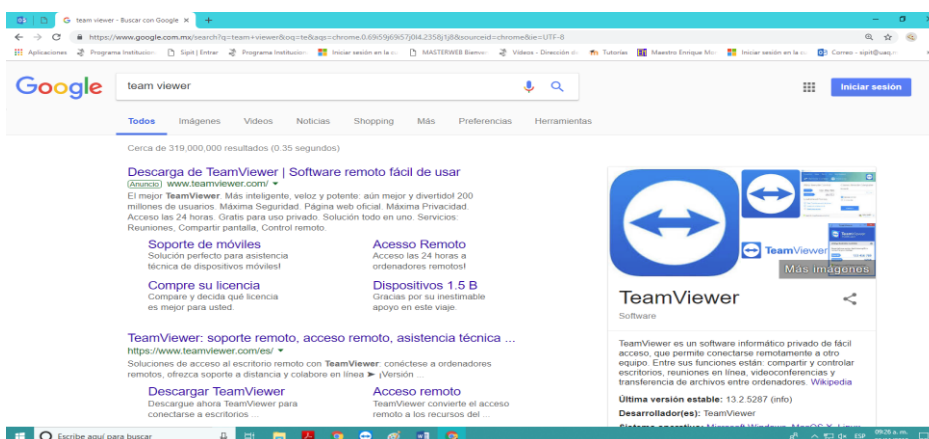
team viewer - Buscar con Google ×

https://www.google.com.mx/search?q=team+viewer&oq=te&aqs=chrome.0.69i59j69i57j0l4.2358j1j8&sourceid=chrome&ie=UTF-8

Aplicaciones | Programa Institucion | Sipit | Entrar | Programa Institucion | Iniciar sesión en la | MASTERWEB Bienve | Videos - Dirección | Tutorias | Maestro Enrique Mo | Iniciar sesión en la | Correo - sipit@uaq.m

Google

team viewer

Iniciar sesión

Todos | Imágenes | Videos | Noticias | Shopping | Más | Preferencias | Herramientas

Cerca de 319,000,000 resultados (0.35 segundos)

Descarga de TeamViewer | Software remoto fácil de usar
Anuncio www.teamviewer.com/
El mejor TeamViewer. Más inteligente, veloz y potente: aún mejor y divertido! 200 millones de usuarios. Máxima Seguridad. Página web oficial. Máxima Privacidad. Acceso las 24 horas. Gratis para uso privado. Solución todo en uno. Servicios: Reuniones, Compartir pantalla, Control remoto.

Soporte de móviles
Solución perfecto para asistencia técnica de dispositivos móviles!

Acceso Remoto
Acceso las 24 horas a ordenadores remotos!

Compre su licencia
Compare y decida qué licencia es mejor para usted.

Dispositivos 1.5 B
Gracias por su inestimable apoyo en este viaje.

TeamViewer: soporte remoto, acceso remoto, asistencia técnica ...
https://www.teamviewer.com/es/
Soluciones de acceso al escritorio remoto con TeamViewer: conéctese a ordenadores remotos, ofrezca soporte a distancia y colabore en línea ➤ ¡Versión ...

Descargar TeamViewer
Descargue ahora TeamViewer para conectarse a escritorios ...

Acceso remoto
TeamViewer convierte el acceso remoto a los recursos del ...

TeamViewer
Más imágenes

TeamViewer
Software

TeamViewer es un software informático privado de fácil acceso, que permite conectarse remotamente a otro equipo. Entre sus funciones están: compartir y controlar escritorios, reuniones en línea, videoconferencias y transferencia de archivos entre ordenadores. Wikipedia

Última versión estable: 13.2.5287 (info)
Desarrollador(es): TeamViewer

Escribe aquí para buscar
ESP
09:26 a. m.